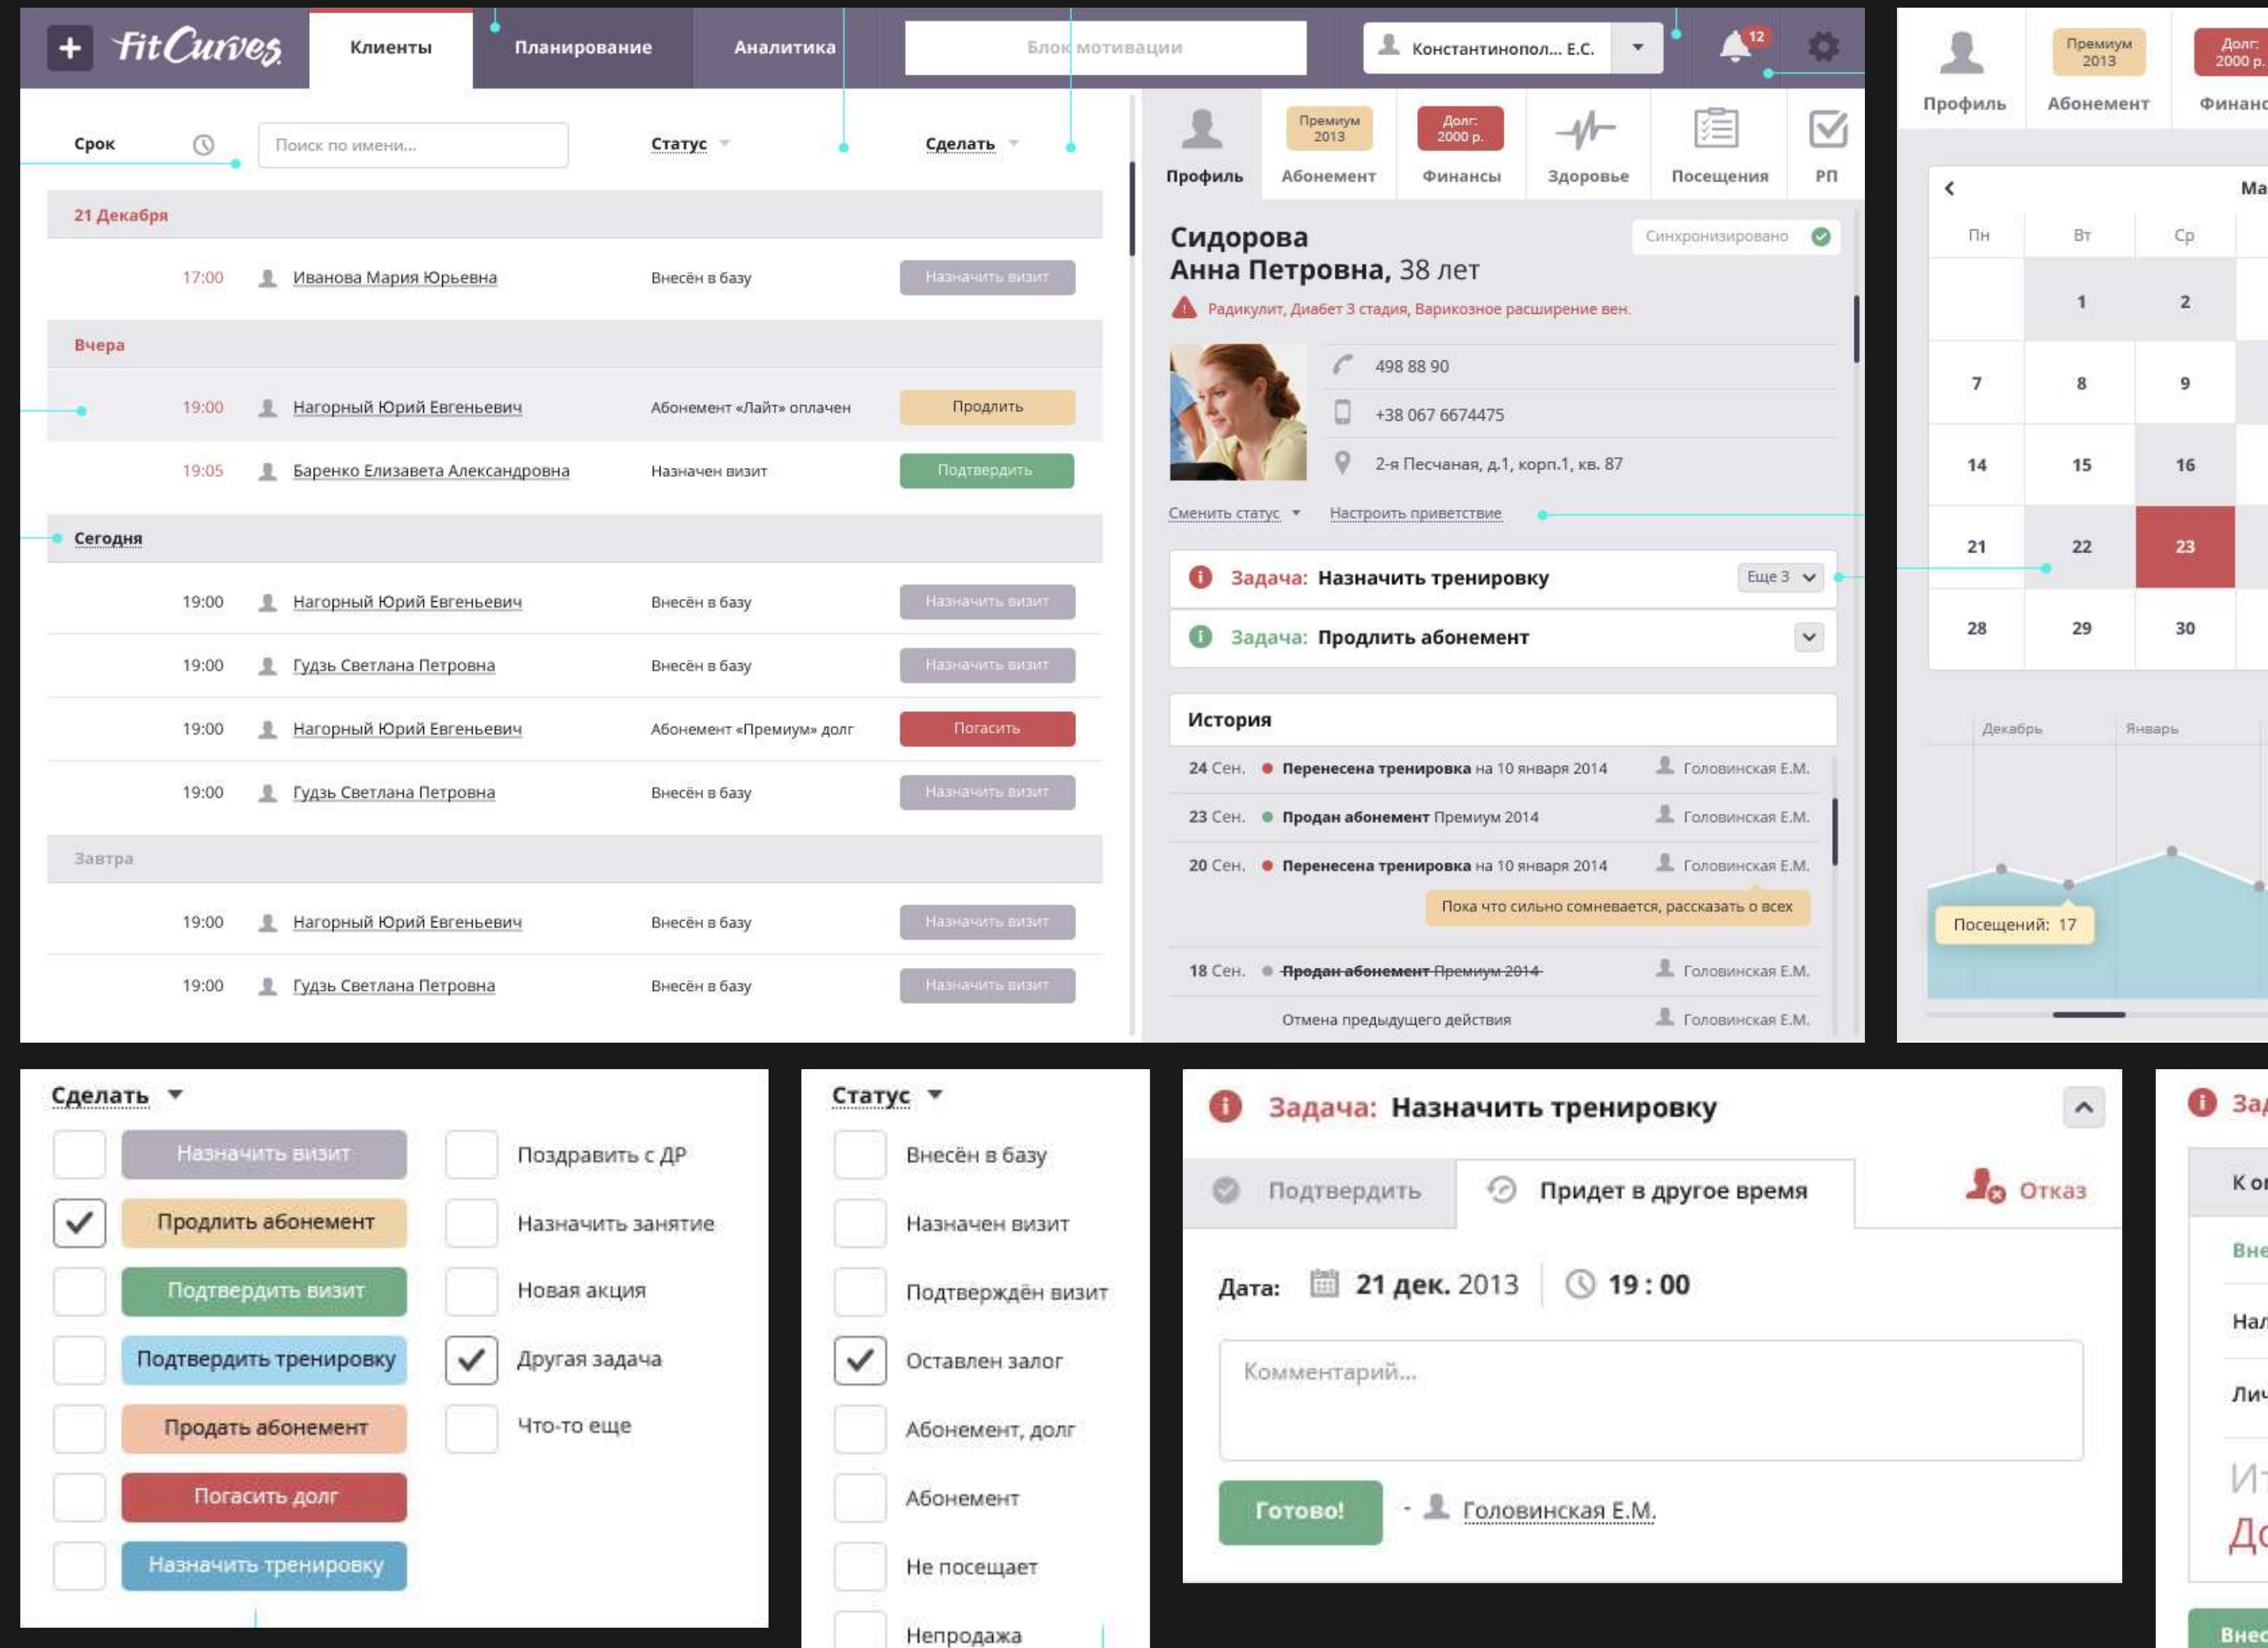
+ FitCurves Клиенты Планирование Аналитика Блок мотивации Константинопол... Е.С. 12

Срок Поиск по имени... Статус Сделать

21 Декабря
17:00 Иванова Мария Юрьевна Внесён в базу Назначить визит

Вчера
19:00 Нагорный Юрий Евгеньевич Абонемент «Лайт» оплачен Продлить
19:05 Баренко Елизавета Александровна Назначен визит Подтвердить

Сегодня
19:00 Нагорный Юрий Евгеньевич Внесён в базу Назначить визит
19:00 Гудзь Светлана Петровна Внесён в базу Назначить визит
19:00 Нагорный Юрий Евгеньевич Абонемент «Премиум» долг Погасить
19:00 Гудзь Светлана Петровна Внесён в базу Назначить визит

Завтра
19:00 Нагорный Юрий Евгеньевич Внесён в базу Назначить визит
19:00 Гудзь Светлана Петровна Внесён в базу Назначить визит

Профиль Премиум 2013 Абонемент Долг: 2000 р. Финансы Здоровье Посещения РП

Сидорова
Анна Петровна, 38 лет
Синхронизировано
Радикулит, Диабет 3 стадия, Варикозное расширение вен.
498 88 90
+38 067 6674475
2-я Песчаная, д.1, корп.1, кв. 87
Сменить статус Настроить приветствие

Задача: Назначить тренировку Еще 3
Задача: Продлить абонемент

История
24 Сен. Перенесена тренировка на 10 января 2014 Головинская Е.М.
23 Сен. Продан абонемент Премиум 2014 Головинская Е.М.
20 Сен. Перенесена тренировка на 10 января 2014 Головинская Е.М.
Пока что сильно сомневается, рассказать о всех
18 Сен. Продан абонемент Премиум 2014 Головинская Е.М.
Отмена предыдущего действия Головинская Е.М.

Профиль Премиум 2013 Абонемент Долг: 2000 р. Финанс
Ма
Пн Вт Ср
1 2
7 8 9
14 15 16
21 22 23
28 29 30
Декабрь Январь
Посещений: 17

Сделать
Назначить визит
Продлить абонемент
Подтвердить визит
Подтвердить тренировку
Продать абонемент
Погасить долг
Назначить тренировку
Поздравить с ДР
Назначить занятие
Новая акция
Другая задача
Что-то еще

Статус
Внесён в базу
Назначен визит
Подтверждён визит
Оставлен залог
Абонемент, долг
Абонемент
Не посещает
Непродажа

Задача: Назначить тренировку
Подтвердить Придет в другое время Отказ
Дата: 21 дек. 2013 19 : 00
Комментарий...
Готово! - Головинская Е.М.

За
К о
Вне
На
Ли
И
Д
Внес